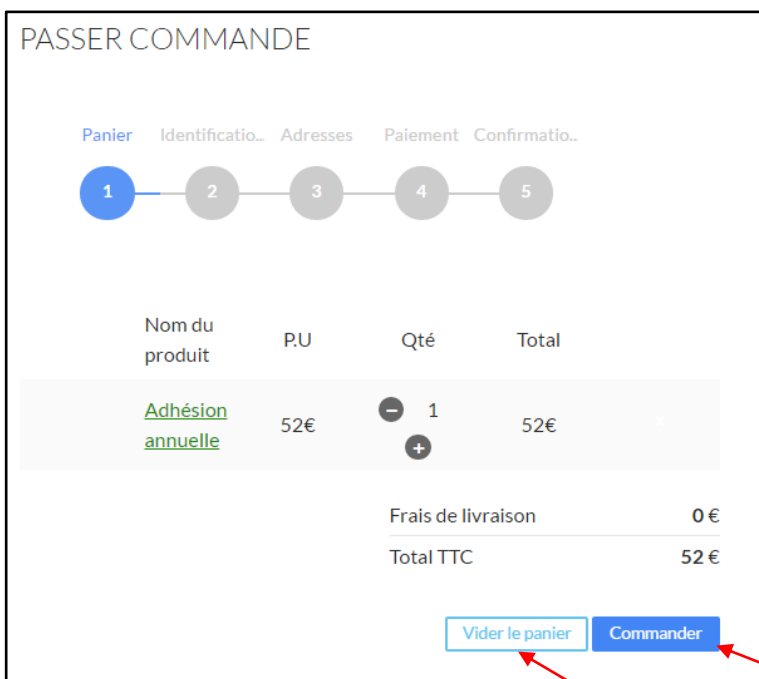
PASSER COMMANDE

Panier Identificatio.. Adresses Paiement Confirmatio..

1 2 3 4 5

| Nom du produit | P.U | Qté | Total |
|---|---|---|---|
| Adhésion annuelle | 52€ | 1 | 52€ |

| Frais de livraison | 0 € |
|---|---|
| Total TTC | 52 € |

Vider le panier Commander